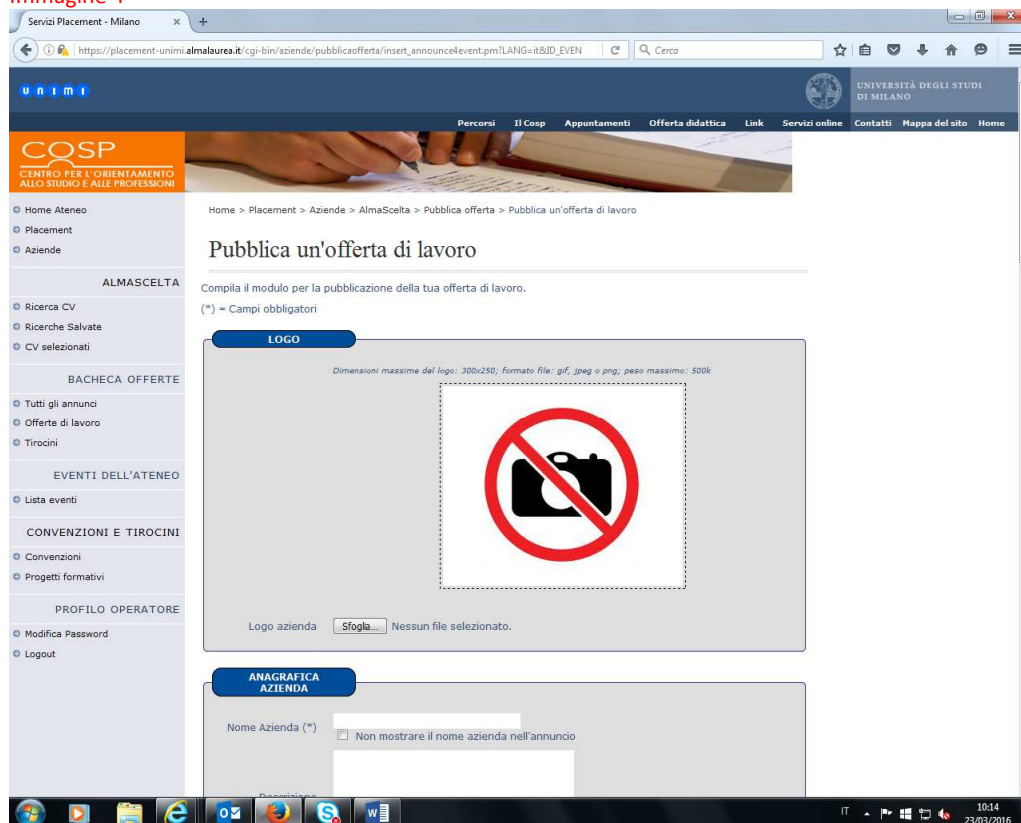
Immagine 1

Servizi Placement - Milano

https://placement-unimi.almalaurea.it/cgi-bin/aziende/pubblicaofferta/insert_announce4event.pm?LANG=it&ID_EVEN

Cerca

unimi

UNIVERSITÀ DEGLI STUDI DI MILANO

Percorsi Il Cosp Appuntamenti Offerta didattica Link Servizi online Contatti Mappa del sito Home

COSP
CENTRO PER L'ORIENTAMENTO ALLO STUDIO E ALLE PROFESSIONI

Home Ateneo
Placement
Aziende

ALMASCELTA
Ricerca CV
Ricerche Salvate
CV selezionati

BACHECA OFFERTE
Tutti gli annunci
Offerte di lavoro
Tirocini

EVENTI DELL'ATENEO
Lista eventi

CONVENZIONI E TIROCINI
Convenzioni
Progetti formativi

PROFILO OPERATORE
Modifica Password
Logout

Home > Placement > Aziende > AlmaScelta > Pubblica offerta > Pubblica un'offerta di lavoro

Pubblica un'offerta di lavoro

Compila il modulo per la pubblicazione della tua offerta di lavoro.

(*) = Campi obbligatori

LOGO

Dimensioni massime del logo: 300x250; formato file: gif, jpeg o png; peso massimo: 500k

Logo azienda Sfoglia... Nessun file selezionato.

ANAGRAFICA AZIENDA

Nome Azienda (*)

Non mostrare il nome azienda nell'annuncio

Descrizione

IT 10:14 23/03/2016